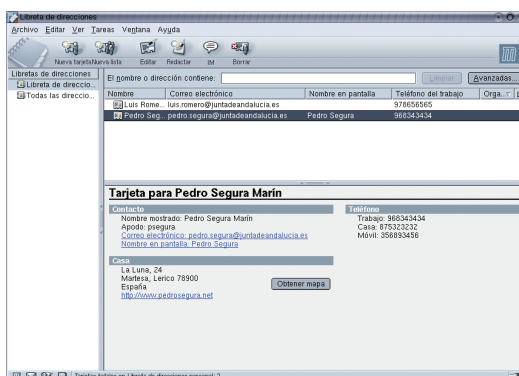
Libreta de direcciones

Archivo Editar Ver Tareas Ventana Ayuda

Nueva tarjeta Nueva lista Editar Redactar IM Borrar

Libretas de direcciones
Libreta de direccio...
Todas las direccio...

El nombre o dirección contiene: Limpiar Avanzadas...

| Nombre | Correo electrónico | Nombre en pantalla | Teléfono del trabajo | Orga... |
|---|---|---|---|---|
| Luis Rome... | luis.romero@juntadeandalucia.es | | 978656565 | |
| Pedro Seg... | pedro.segura@juntadeandalucia.es | Pedro Segura | 968343434 | |

Tarjeta para Pedro Segura Marín

Contacto
Nombre mostrado: Pedro Segura Marín
Apodo: psegura
Correo electrónico: pedro.segura@juntadeandalucia.es
Nombre en pantalla: Pedro Segura

Teléfono
Trabajo: 968343434
Casa: 875323232
Móvil: 358893456

Casa
La Luna, 24
Marfesa, Lerico 78900
España
http://www.pedrosegura.net

Obtener mapa

Tarjetas totales en Libreta de direcciones personal: 2